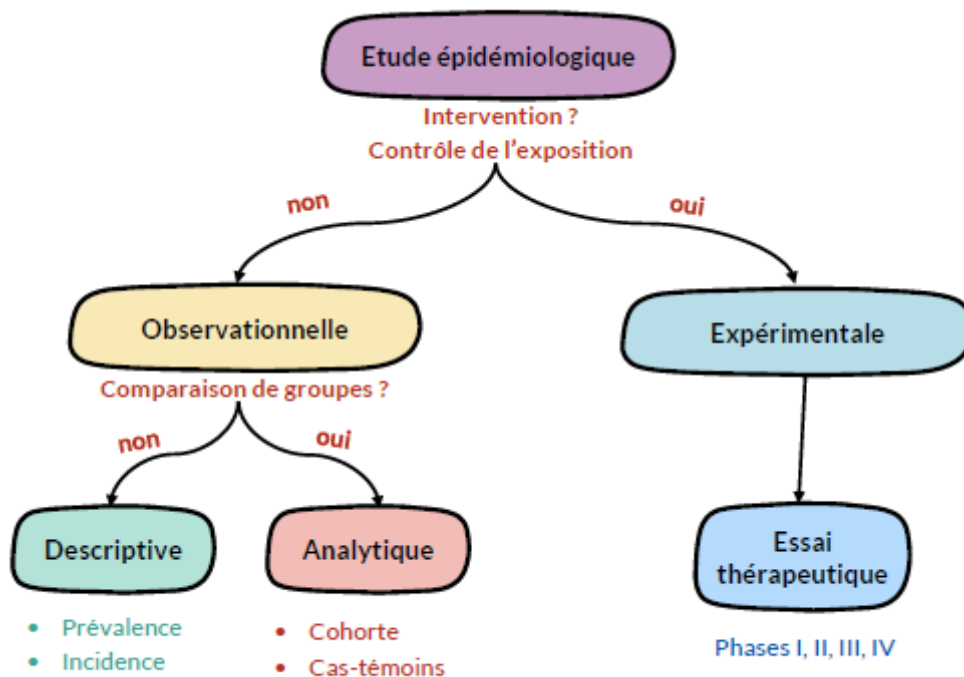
Etude épidémiologique

Intervention ?
Contrôle de l'exposition

non

oui

Observationnelle

Comparaison de groupes ?

non

oui

Descriptive

- Prévalence
- Incidence

Analytique

- Cohorte
- Cas-témoins

Expérimentale

Essai thérapeutique

Phases I, II, III, IV